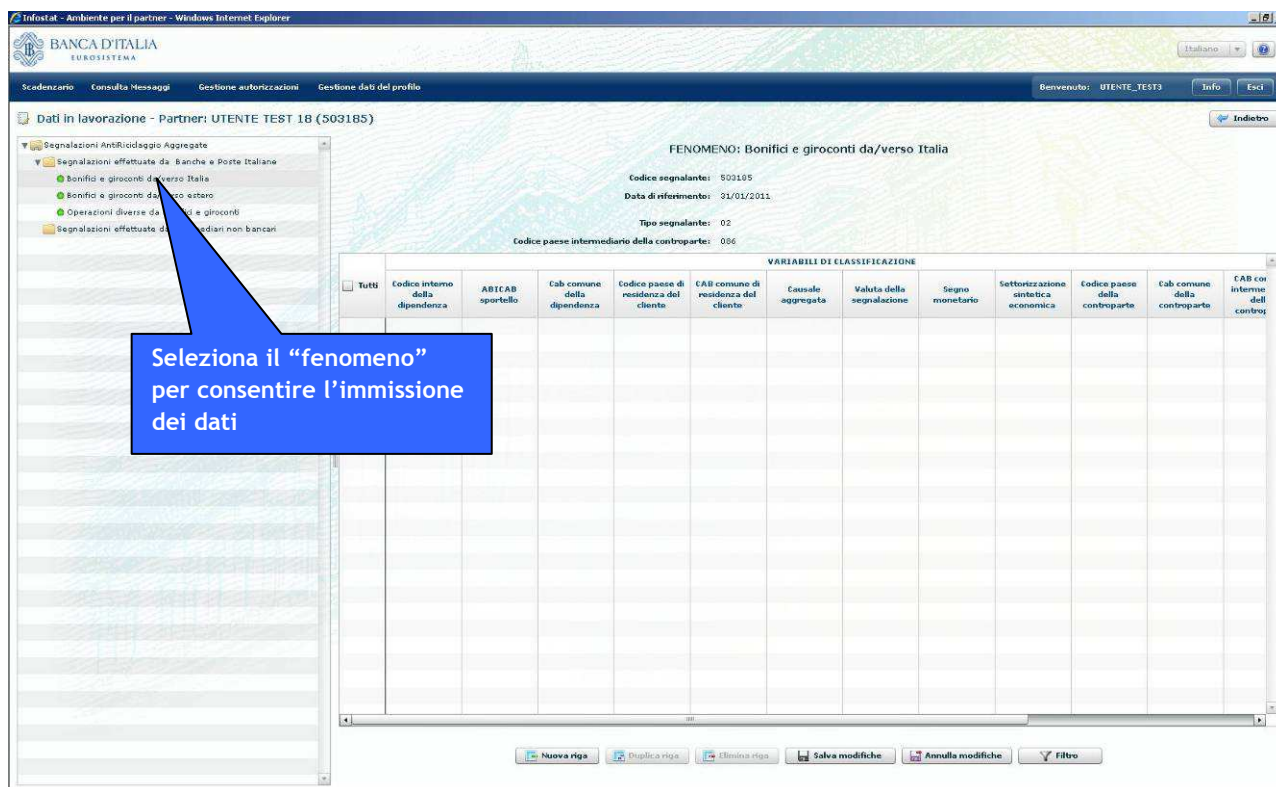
Infostat - Ambiente per il partner - Windows Internet Explorer

BANCA D'ITALIA
EUROSISTEMA

Italiano

Scadenzario Consulta Messaggi Gestione autorizzazioni Gestione dati del profilo

Benvenuto: UTENTE_TEST3 Info Esci

Dati in lavorazione - Partner: UTENTE TEST 18 (503185)

Indietro

Segnalazioni AntiRiciclaggio Aggregate
Segnalazioni effettuate da Banche e Poste Italiane
Bonifici e giroconti da/verso Italia
Bonifici e giroconti da/verso estero
Operazioni diverse da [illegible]ci e giroconti
Segnalazioni effettuate da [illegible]ediari non bancari

FENOMENO: Bonifici e giroconti da/verso Italia

Codice segnalante: 503185
Data di riferimento: 31/01/2011

Tipo segnalante: 02
Codice paese intermediario della controparte: 086

VARIABILI DI CLASSIFICAZIONE

| Tutti | Codice interno della dipendenza | ABICAB sportello | Cab comune della dipendenza | Codice paese di residenza del cliente | CAB comune di residenza del cliente | Causale aggregata | Valuta della segnalazione | Segno monetario | Settorizzazione sintetica economica | Codice paese della controparte | Cab comune della controparte | CAB co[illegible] interme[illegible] dell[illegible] contro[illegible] |
|---|---|---|---|---|---|---|---|---|---|---|---|---|

Seleziona il "fenomeno" per consentire l'immissione dei dati

Nuova riga Duplica riga Elimina riga Salva modifiche Annulla modifiche Filtro